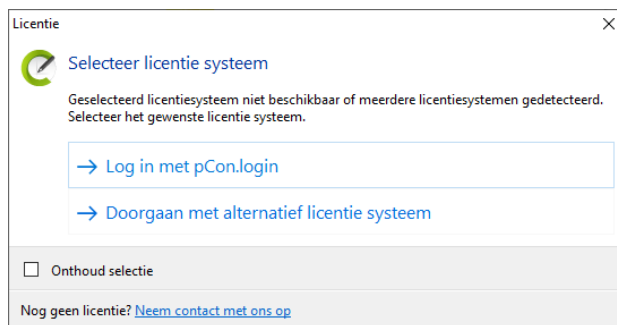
Licentie

×

Selecteer licentie systeem

Geselecteerd licentiesysteem niet beschikbaar of meerdere licentiesystemen gedetecteerd. Selecteer het gewenste licentie systeem.

→ Log in met pCon.login

→ Doorgaan met alternatief licentie systeem

Onthoud selectie

Nog geen licentie? Neem contact met ons op